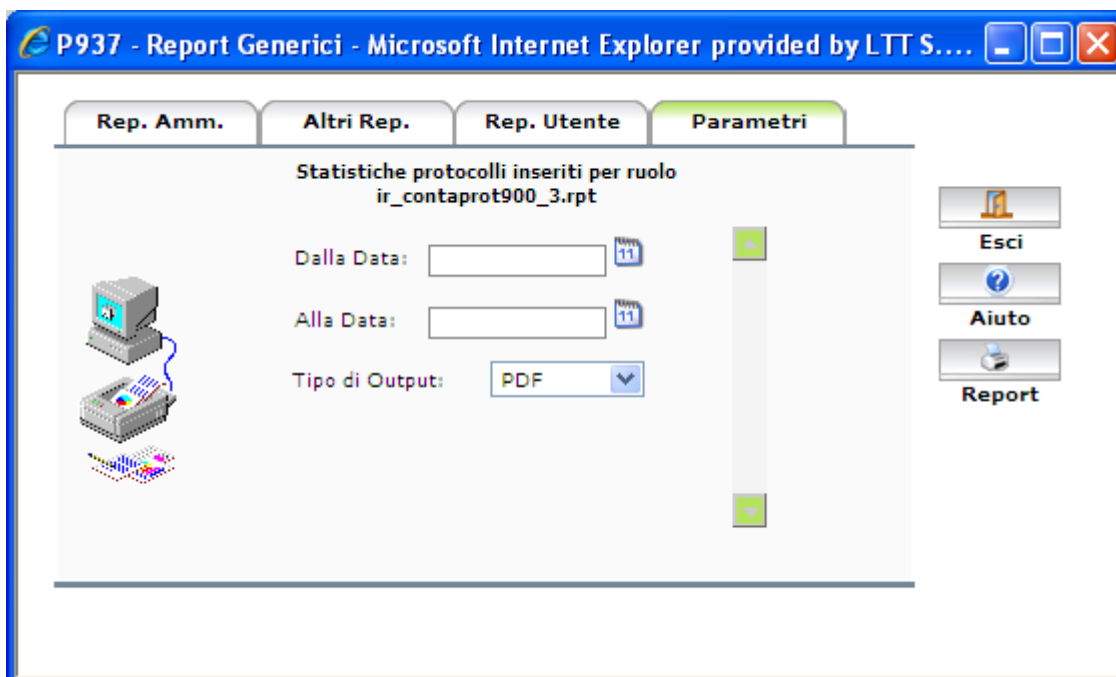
P937 - Report Generici - Microsoft Internet Explorer provided by LTT S....

Rep. Amm.
Altri Rep.
Rep. Utente
Parametri

Statistiche protocolli inseriti per ruolo
ir_contaprot900_3.rpt

Dalla Data:
11

Alla Data:
11

Tipo di Output: PDF

Esci
Aiuto
Report